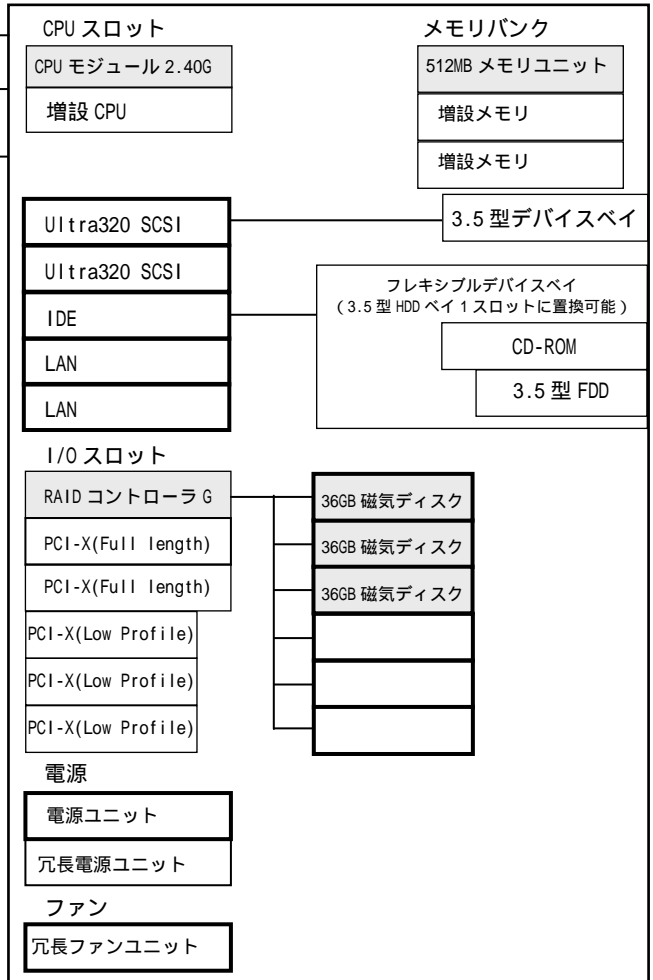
CPU スロット

CPU モジュール 2.40G

増設 CPU

メモリバンク

512MB メモリユニット

増設メモリ

増設メモリ

Ultra320 SCSI

3.5 型デバイスベイ

Ultra320 SCSI

フレキシブルデバイスベイ
（3.5 型 HDD ベイ 1 スロットに置換可能）

IDE

CD-ROM

LAN

3.5 型 FDD

LAN

I/O スロット

RAID コントローラ G

36GB 磁気ディスク

PCI-X(Full length)

36GB 磁気ディスク

PCI-X(Full length)

36GB 磁気ディスク

PCI-X(Low Profile)

PCI-X(Low Profile)

PCI-X(Low Profile)

電源

電源ユニット

冗長電源ユニット

ファン

冗長ファンユニット